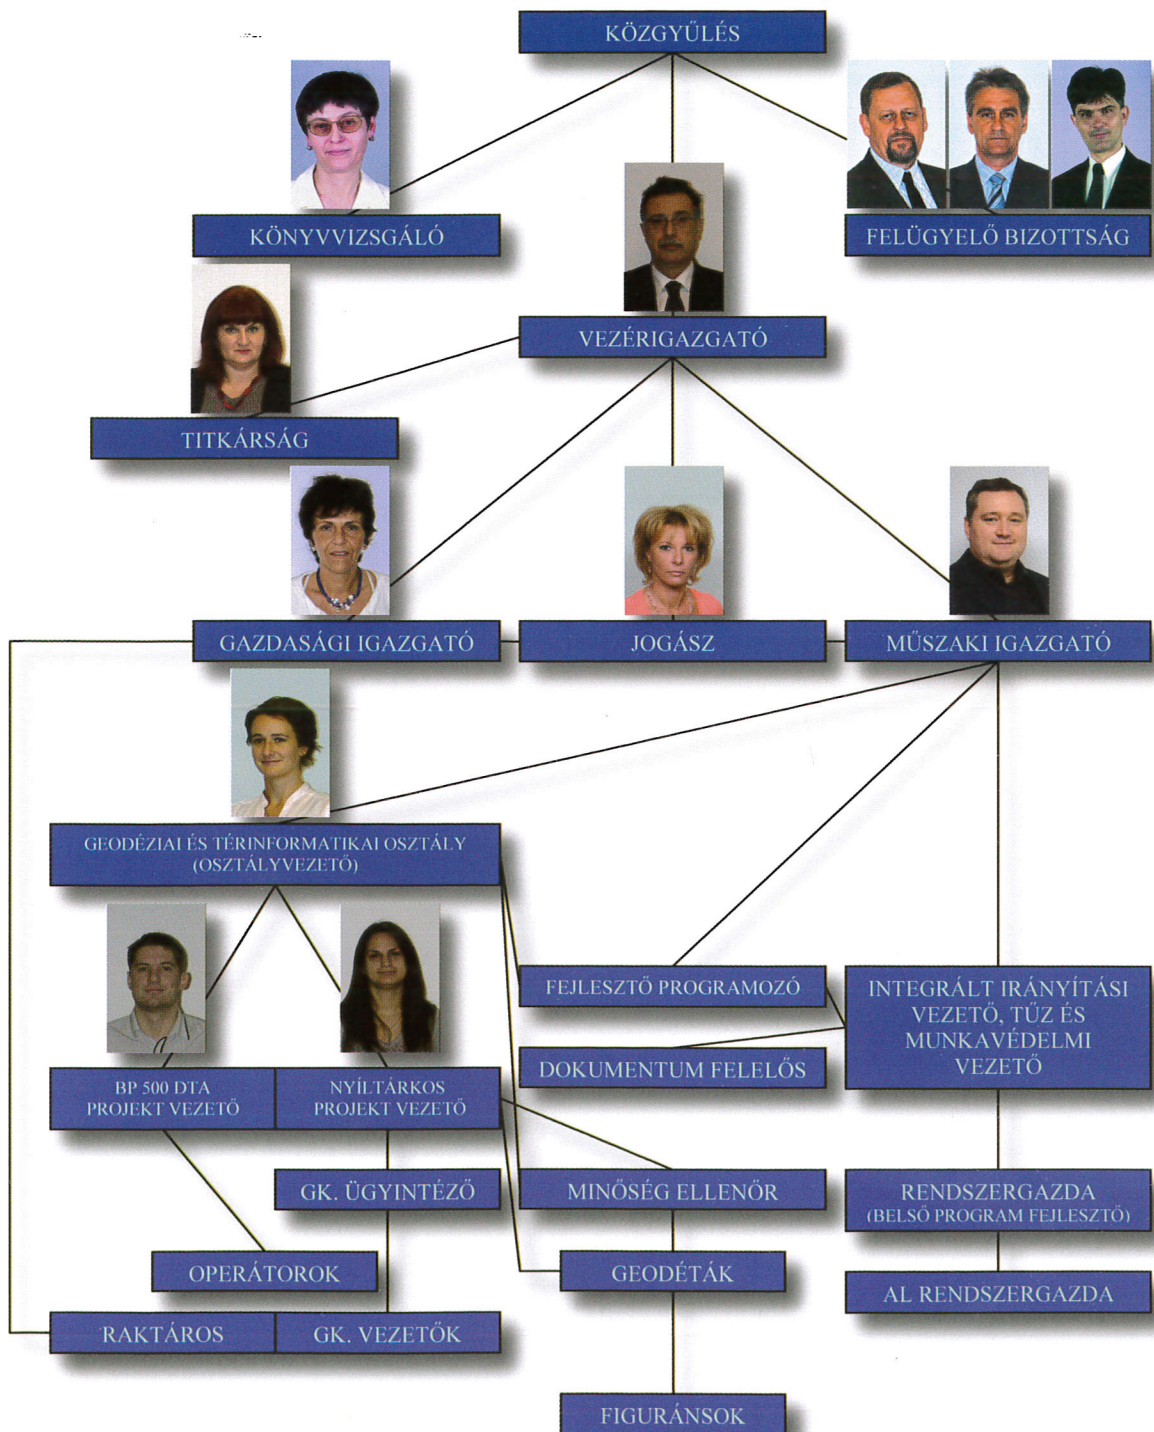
KÖZGYŰLÉS

KÖNYVVIZSGÁLÓ

FELÜGYELŐ BIZOTTSÁG

VEZÉRIGAZGATÓ

TITKÁRSÁG

GAZDASÁGI IGAZGATÓ

JOGÁSZ

MŰSZAKI IGAZGATÓ

GEODÉZIAI ÉS TÉRINFORMATIKAI OSZTÁLY (OSZTÁLYVEZETŐ)

FEJLESZTŐ PROGRAMOZÓ

INTEGRÁLT IRÁNYÍTÁSI VEZETŐ, TŰZ ÉS MUNKAVÉDELMI VEZETŐ

DOKUMENTUM FELELŐS

BP 500 DTA PROJEKT VEZETŐ

NYÍLTÁRKOS PROJEKT VEZETŐ

GK. ÜGYINTÉZŐ

MINŐSÉG ELLENŐR

RENDSZERGAZDA (BELSŐ PROGRAM FEJLESZTŐ)

OPERÁTOROK

GEODÉTÁK

AL RENDSZERGAZDA

RAKTÁROS

GK. VEZETŐK

FIGURÁNSOK